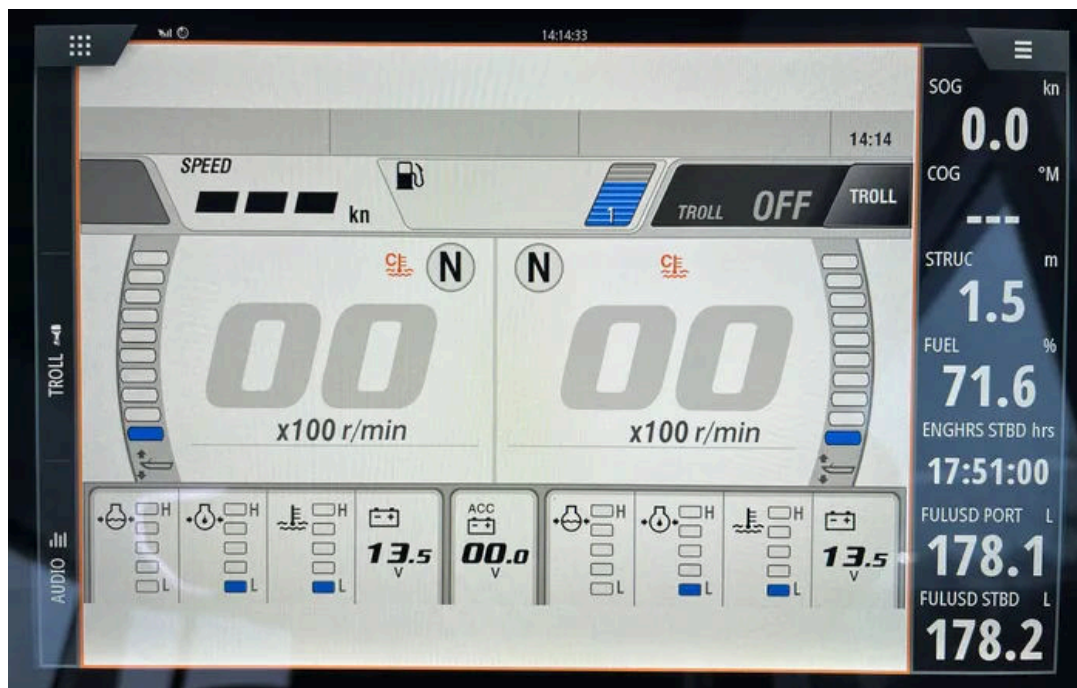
14:14:33

14:14

SPEED
--- kn

1

TROLL OFF TROLL

N N

00 x100 r/min

00 x100 r/min

H L H L H L 13.5 V

ACC 00.0 V

H L H L H L 13.5 V

TROLL

AUDIO

SOG kn
0.0
COG °M
---
STRUC m
1.5
FUEL %
71.6
ENGHRS STBD hrs
17:51:00
FULUSD PORT L
178.1
FULUSD STBD L
178.2